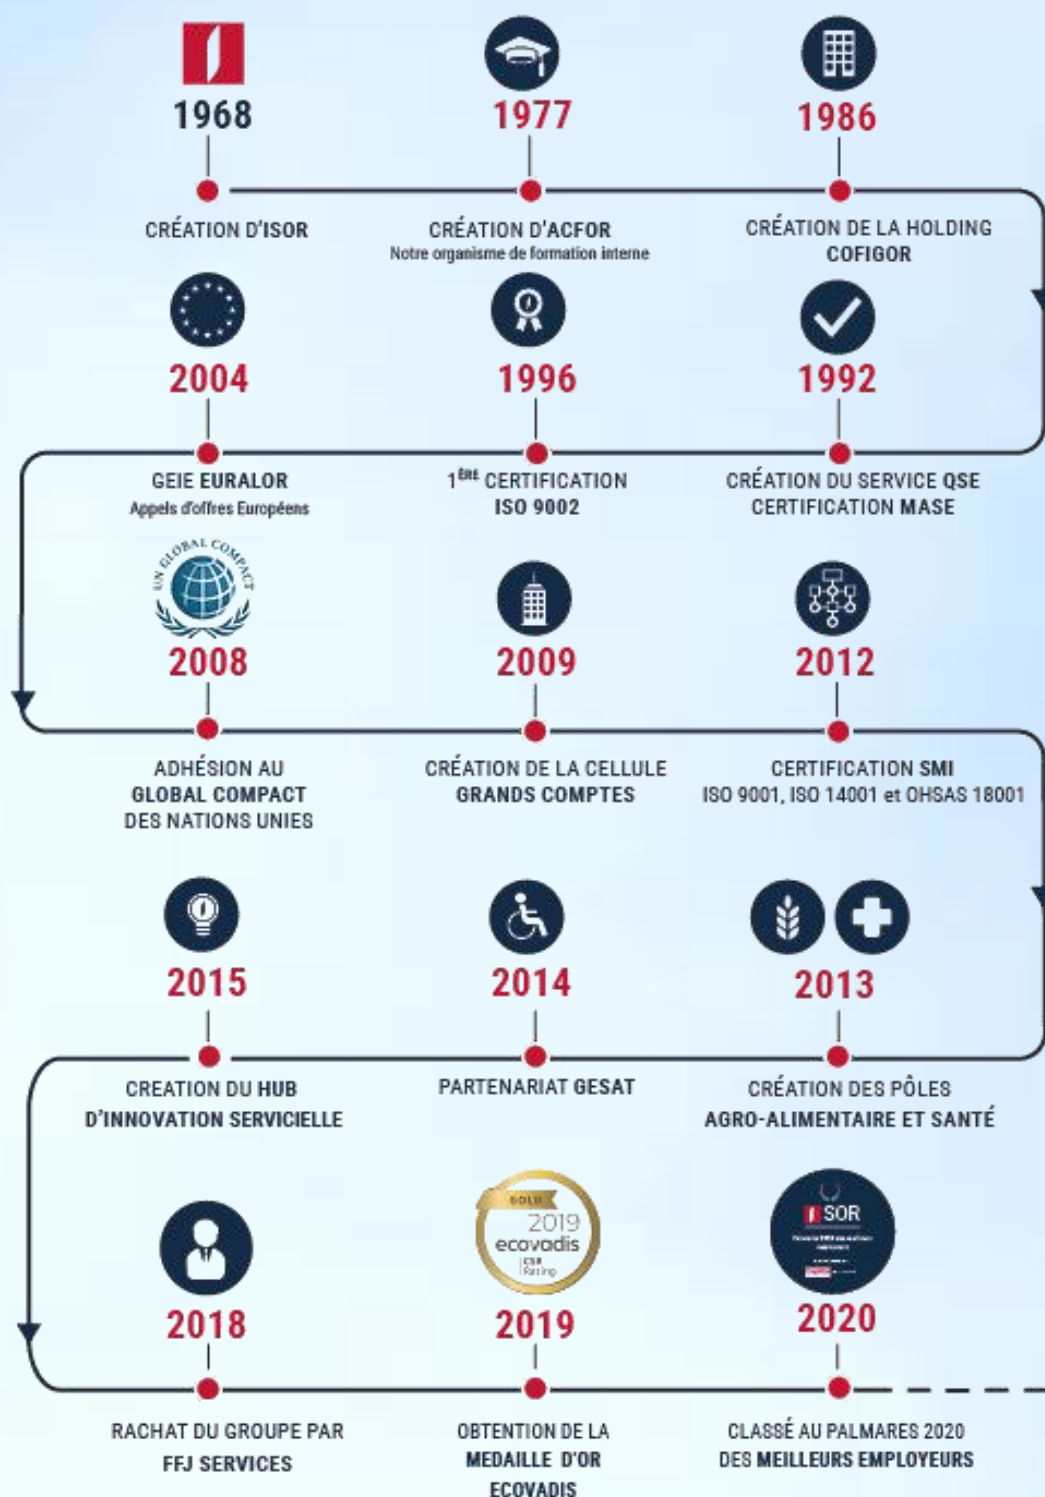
1968

CRÉATION D'ISOR

1977

CRÉATION D'ACFOR
Notre organisme de formation interne

1986

CRÉATION DE LA HOLDING COFIGOR

2004

GEIE EURALOR
Appels d'offres Européens

1996

$1^{ÈRE}$ CERTIFICATION ISO 9002

1992

CRÉATION DU SERVICE QSE
CERTIFICATION MASE

UN GLOBAL COMPACT

2008

ADHÉSION AU GLOBAL COMPACT DES NATIONS UNIES

2009

CRÉATION DE LA CELLULE GRANDS COMPTES

2012

CERTIFICATION SMI
ISO 9001, ISO 14001 et OHSAS 18001

2015

CREATION DU HUB D'INNOVATION SERVICIELLE

2014

PARTENARIAT GESAT

2013

CRÉATION DES PÔLES AGRO-ALIMENTAIRE ET SANTÉ

2018

RACHAT DU GROUPE PAR FFJ SERVICES

GOLD
2019
ecovadis
CSR Rating

2019

OBTENTION DE LA MEDAILLE D'OR ECOVADIS

ISOR
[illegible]

2020

CLASSÉ AU PALMARES 2020 DES MEILLEURS EMPLOYEURS